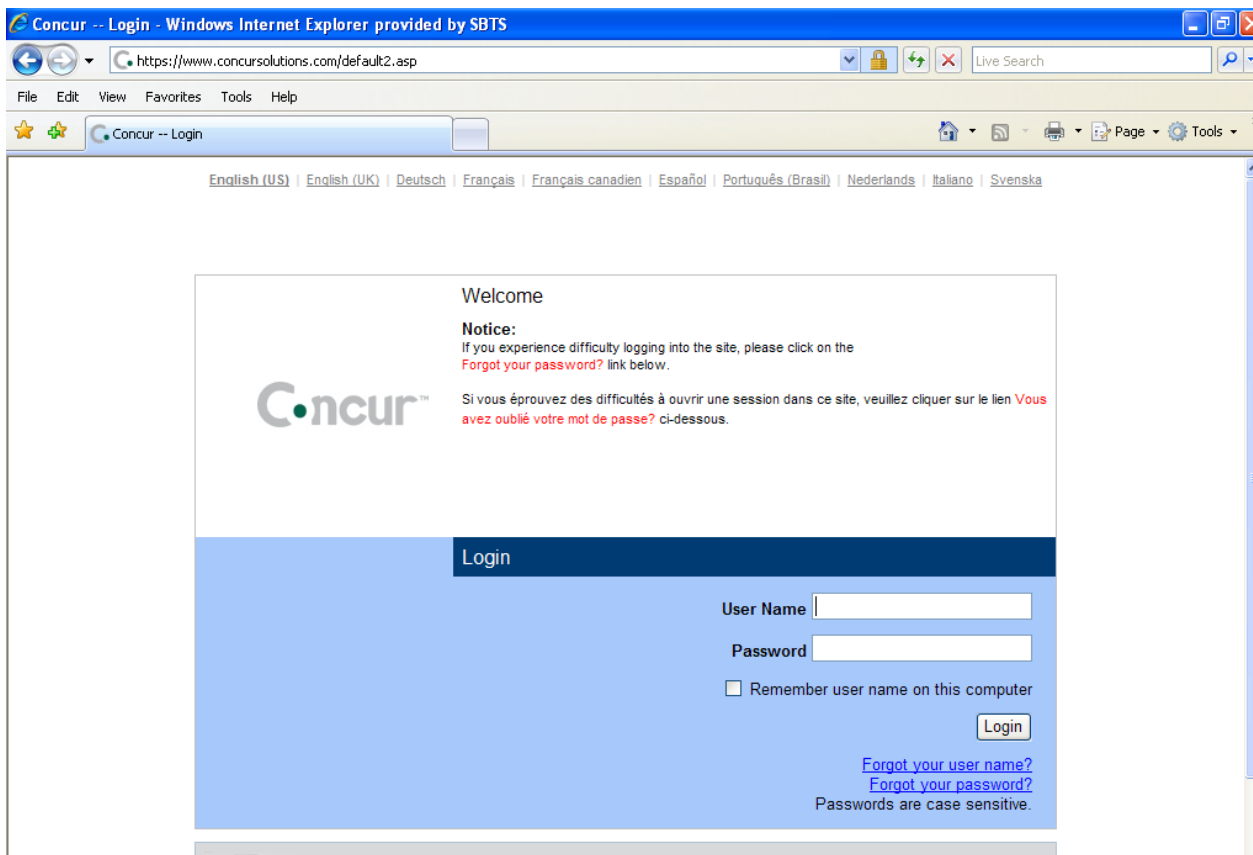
Concur -- Login - Windows Internet Explorer provided by SBTS

https://www.concursolutions.com/default2.asp

Live Search

File Edit View Favorites Tools Help

Concur -- Login

Page Tools

English (US) | English (UK) | Deutsch | Français | Français canadien | Español | Português (Brasil) | Nederlands | Italiano | Svenska

Concur™

Welcome

Notice:
If you experience difficulty logging into the site, please click on the Forgot your password? link below.

Si vous éprouvez des difficultés à ouvrir une session dans ce site, veuillez cliquer sur le lien Vous avez oublié votre mot de passe? ci-dessous.

Login

User Name

Password

Remember user name on this computer

Login

Forgot your user name?
Forgot your password?
Passwords are case sensitive.